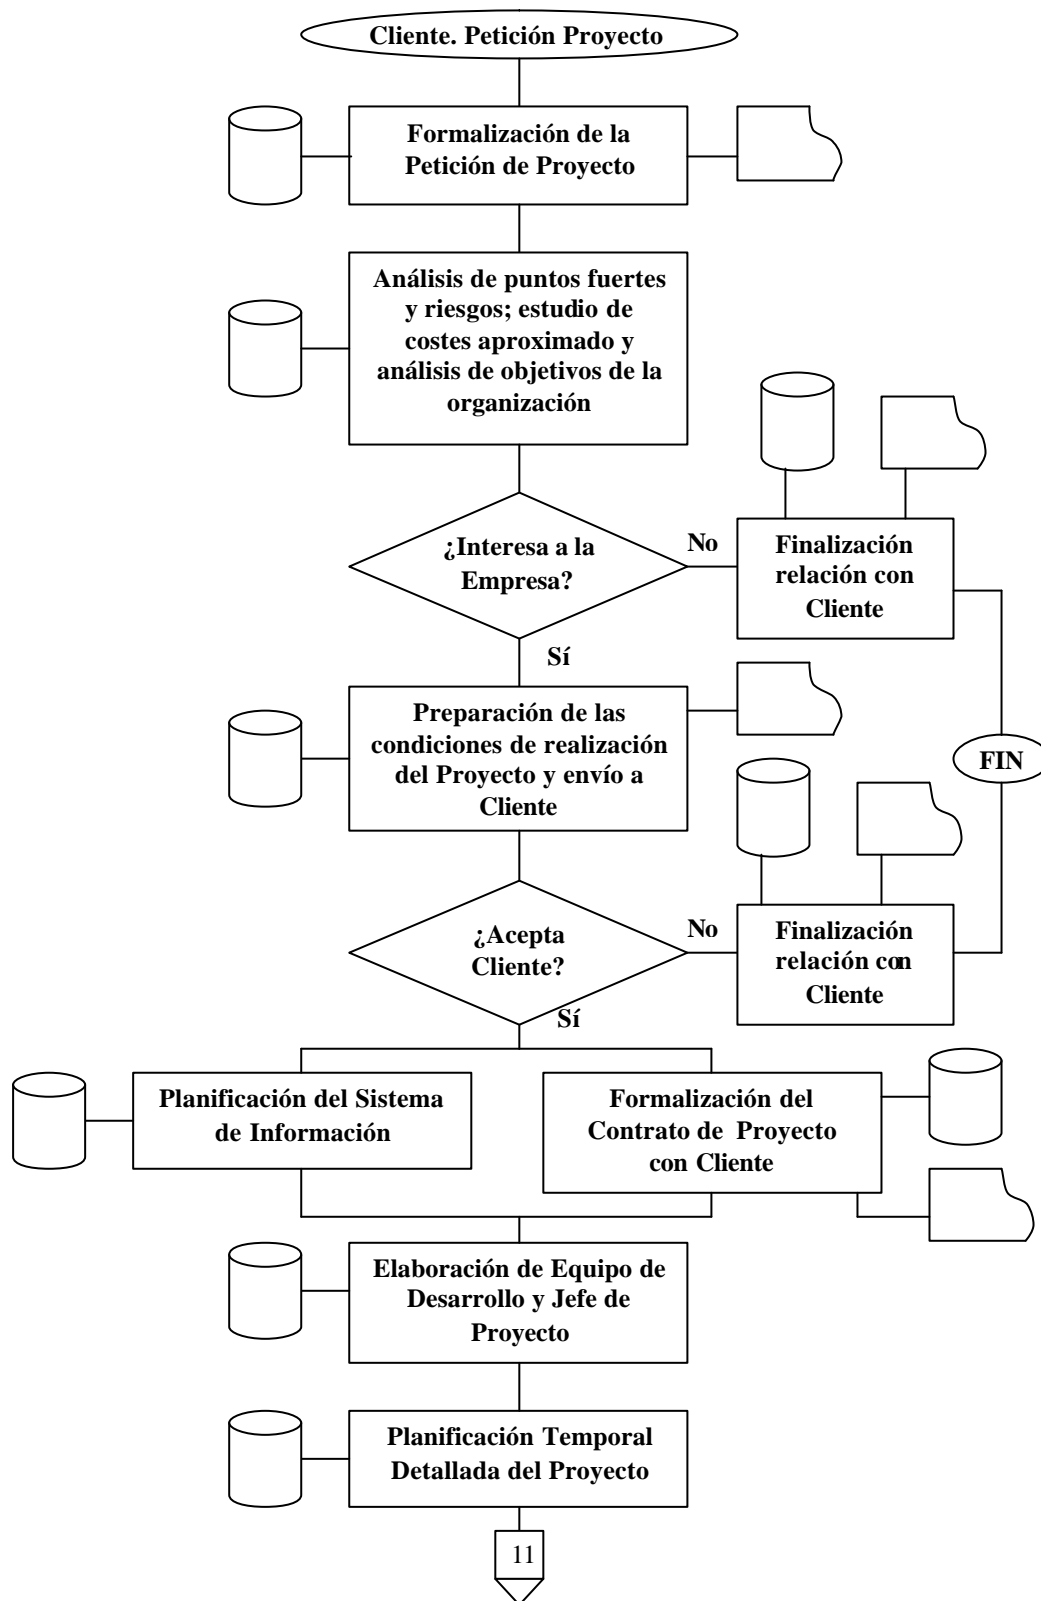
Cliente. Petición Proyecto

Formalización de la Petición de Proyecto

Análisis de puntos fuertes y riesgos; estudio de costes aproximado y análisis de objetivos de la organización

¿Interesa a la Empresa?

No

Finalización relación con Cliente

Sí

Preparación de las condiciones de realización del Proyecto y envío a Cliente

FIN

¿Acepta Cliente?

No

Finalización relación con Cliente

Sí

Planificación del Sistema de Información

Formalización del Contrato de Proyecto con Cliente

Elaboración de Equipo de Desarrollo y Jefe de Proyecto

Planificación Temporal Detallada del Proyecto

11